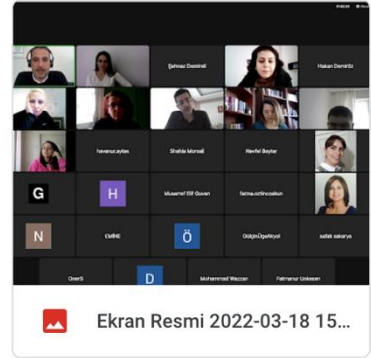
Şehnaz Demirel
Hakan Demirtüs
hevenucaylan
Shahla Ismaeli
Nevfel Baytar
G
H
Muzaffer Elif Guvan
fatma.ozlincoskun
N
EMİNE
Ö
GülşinÜğeAtiyol
safak sakarya
OnerS
D
Mohammad Wazzan
Fatmanur Unkesen
Ekran Resmi 2022-03-18 15...